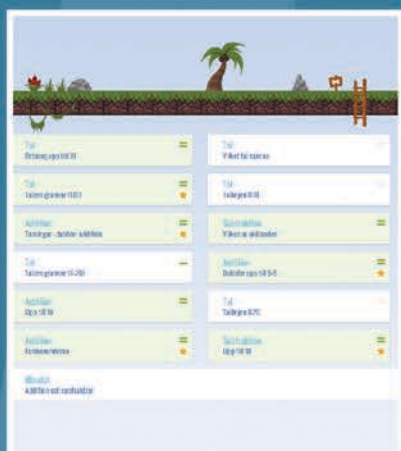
Tal
Ertanuq op til 10

Tal
Vilket tal saknas

Tal
Talens grannar 0-20

Tal
Tallinjen 0-10

Addition
Tiokompis - dubbler addition

Subtraktion
Vilken är skillnaden

Tal
Talens grannar 11-200

Addition
Dubbler upp till 5-5

Addition
Upp till 10

Tal
Tallinjen 0-20

Addition
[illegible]

Subtraktion
Upp till 10

Blandat
Addition och subtraktion